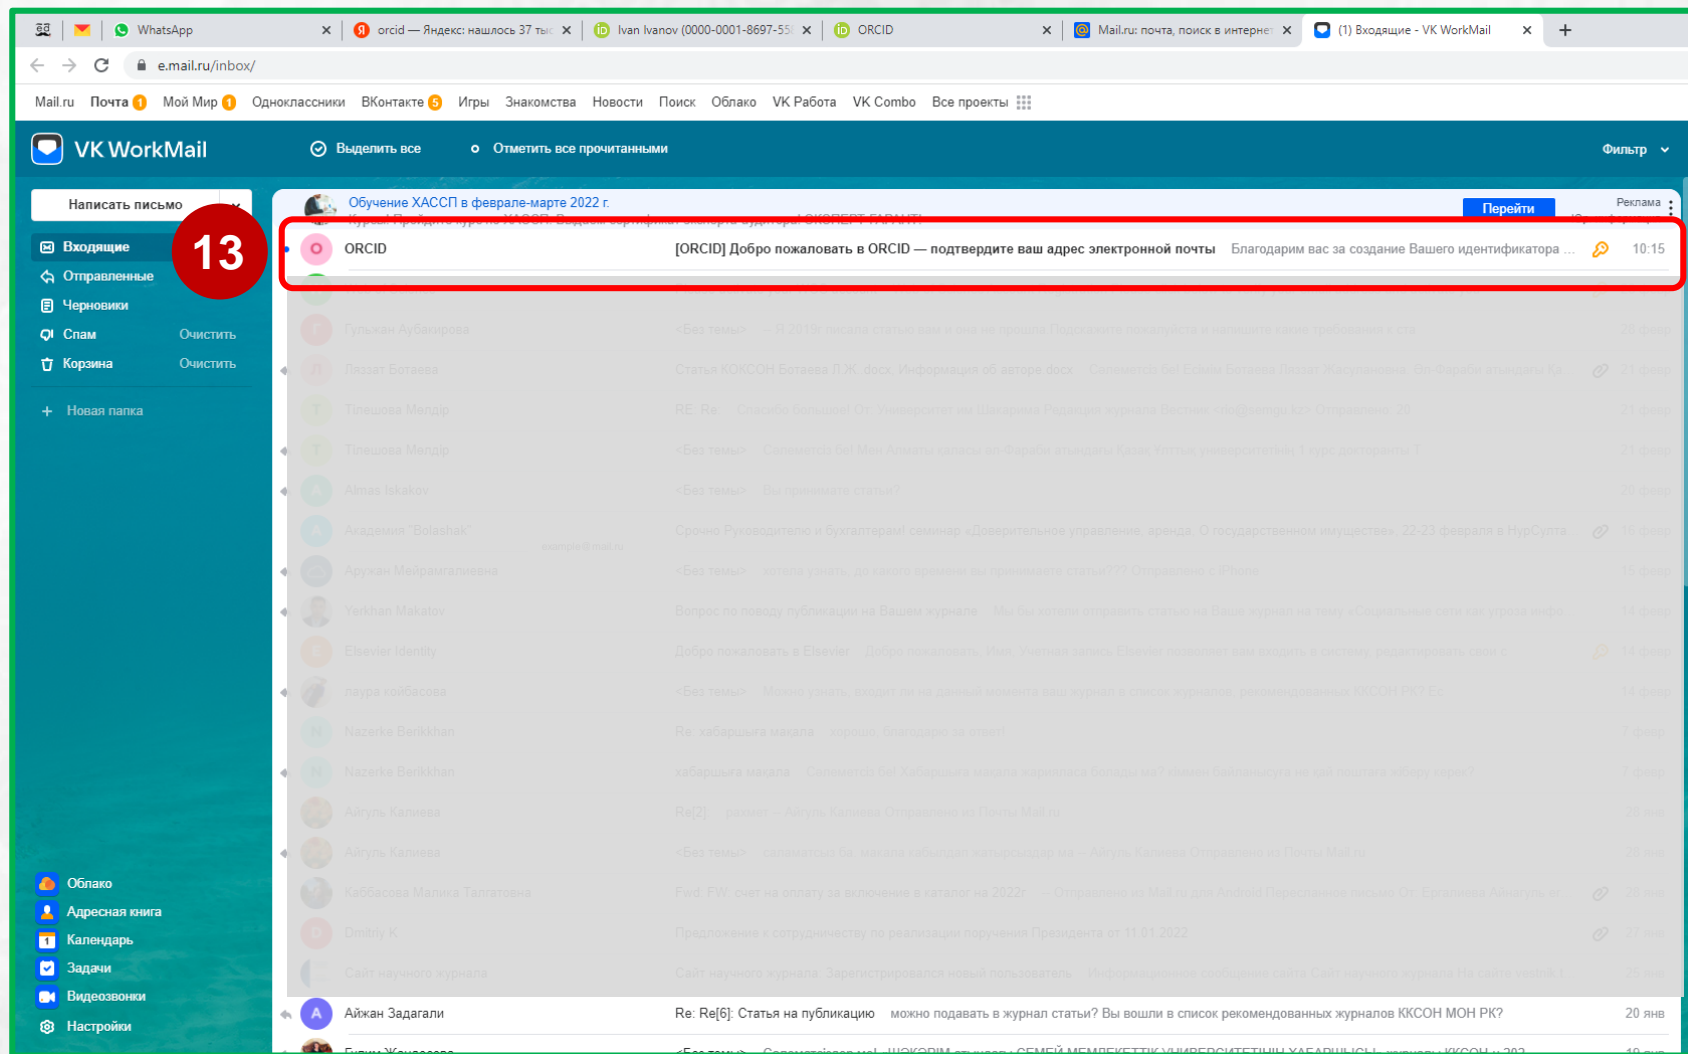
WhatsApp | orcid — Яндекс: нашлось 37 тыс | Ivan Ivanov (0000-0001-8697-55 | ORCID | Mail.ru: почта, поиск в интерне | (1) Входящие - VK WorkMail

e.mail.ru/inbox/

Mail.ru Почта 1 Мой Мир 1 Одноклассники ВКонтакте 5 Игры Знакомства Новости Поиск Облако VK Работа VK Combo Все проекты

VK WorkMail

Выделить все

Отметить все прочитанными

Фильтр

Написать письмо

Входящие

Отправленные

Черновики

Спам Очистить

Корзина Очистить

Новая папка

13

Обучение ХАССП в феврале-марте 2022 г.

Перейти

Реклама

ORCID [ORCID] Добро пожаловать в ORCID — подтвердите ваш адрес электронной почты Благодарим вас за создание Вашего идентификатора ... 10:15

Облако

Адресная книга

Календарь

Задачи

Видеозвонки

Настройки

Айжан Задагали Re: Re[6]: Статья на публикацию можно подавать в журнал статьи? Вы вошли в список рекомендованных журналов ККСОН МОН РК? 20 янв